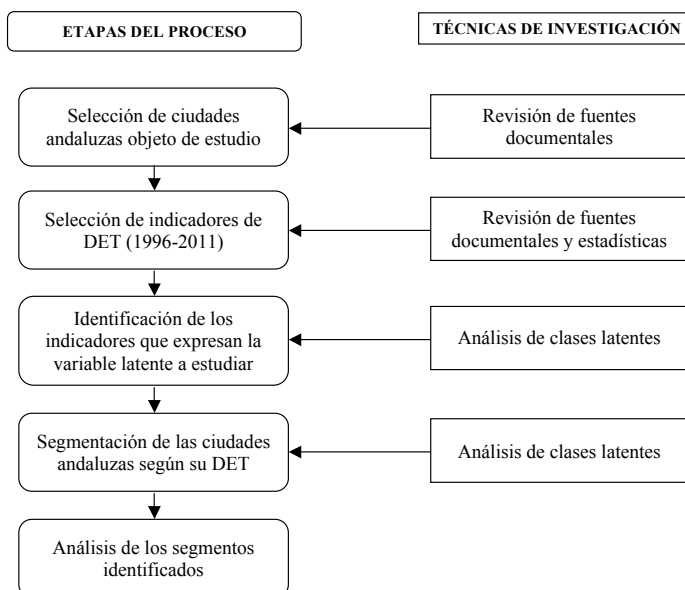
ETAPAS DEL PROCESO

TÉCNICAS DE INVESTIGACIÓN

Selección de ciudades andaluzas objeto de estudio

Revisión de fuentes documentales

Selección de indicadores de DET (1996-2011)

Revisión de fuentes documentales y estadísticas

Identificación de los indicadores que expresan la variable latente a estudiar

Análisis de clases latentes

Segmentación de las ciudades andaluzas según su DET

Análisis de clases latentes

Análisis de los segmentos identificados